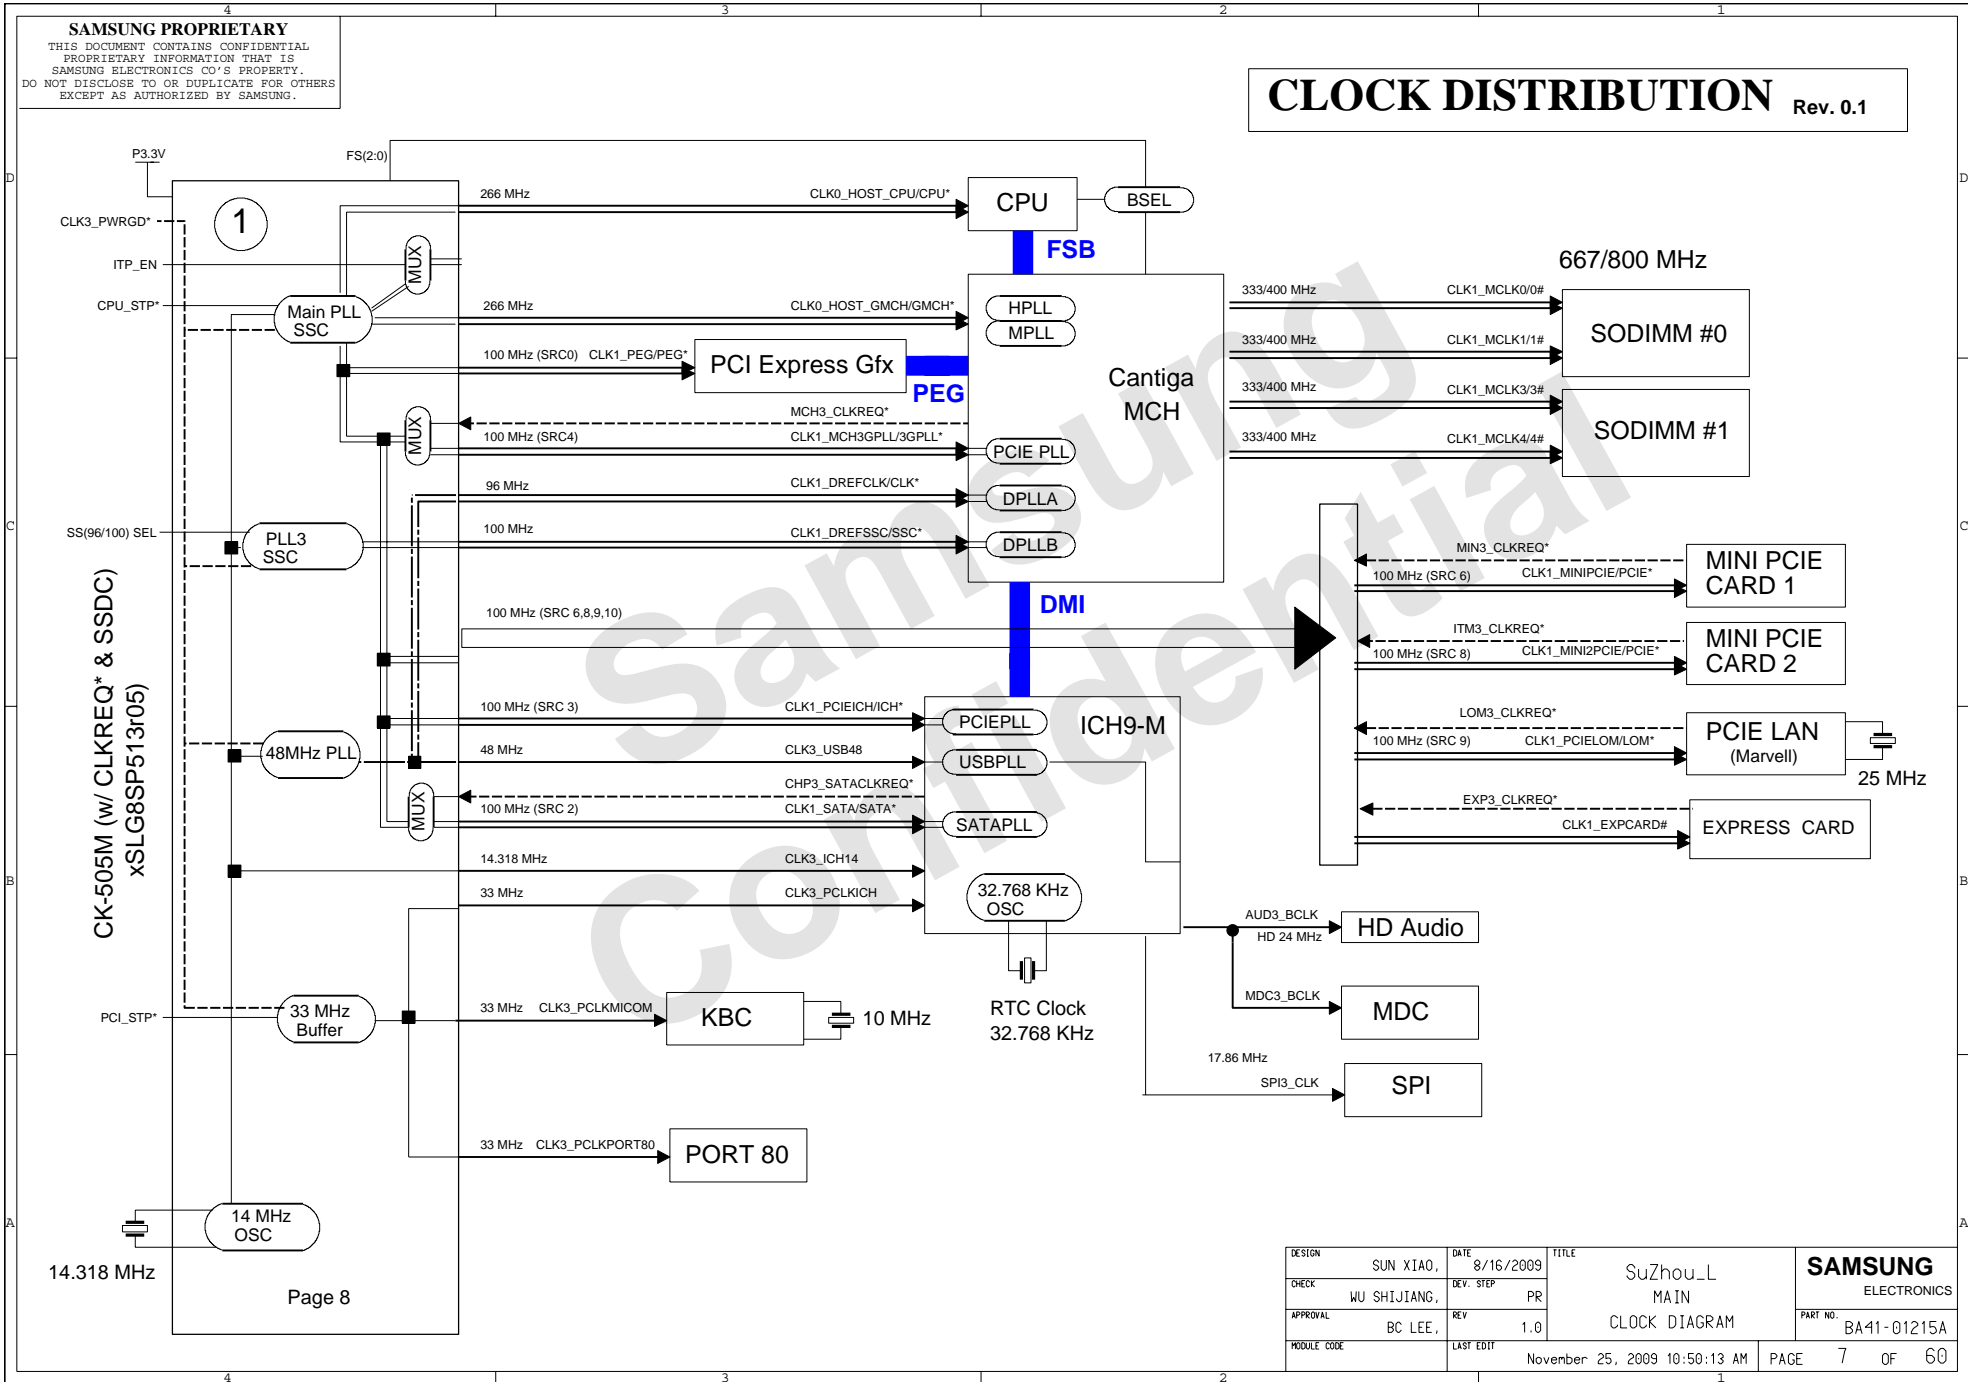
4 3 2 1

SAMSUNG PROPRIETARY
THIS DOCUMENT CONTAINS CONFIDENTIAL PROPRIETARY INFORMATION THAT IS SAMSUNG ELECTRONICS CO'S PROPERTY. DO NOT DISCLOSE TO OR DUPLICATE FOR OTHERS EXCEPT AS AUTHORIZED BY SAMSUNG.

CLOCK DISTRIBUTION Rev. 0.1

D

P3.3V
FS(2:0)
CLK3_PWRGD*
1
ITP_EN
MUX
CPU_STP*
Main PLL SSC
266 MHz
CLK0_HOST_CPU/CPU*
CPU
BSEL
FSB
667/800 MHz
266 MHz
CLK0_HOST_GMCH/GMCH*
HPLL
MPLL
333/400 MHz
CLK1_MCLK0/0#
SODIMM #0
333/400 MHz
CLK1_MCLK1/1#
100 MHz (SRC0) CLK1_PEG/PEG*
PCI Express Gfx
PEG
Cantiga MCH
333/400 MHz
CLK1_MCLK3/3#
SODIMM #1
MCH3_CLKREQ*
MUX
100 MHz (SRC4)
CLK1_MCH3GPLL/3GPLL*
PCIE PLL
333/400 MHz
CLK1_MCLK4/4#
96 MHz
CLK1_DREFCLK/CLK*
DPLLA

C

SS(96/100) SEL
PLL3 SSC
100 MHz
CLK1_DREFSSC/SSC*
DPLLB
MIN3_CLKREQ*
MINI PCIE CARD 1
100 MHz (SRC 6)
CLK1_MINIPCIE/PCIE*
DMI
100 MHz (SRC 6,8,9,10)
ITM3_CLKREQ*
MINI PCIE CARD 2
100 MHz (SRC 8)
CLK1_MINI2PCIE/PCIE*
CK-505M (w/ CLKREQ* & SSDC) xSLG8SP513r05)
100 MHz (SRC 3)
CLK1_PCIEICH/ICH*
PCIEPLL
ICH9-M
LOM3_CLKREQ*
PCIE LAN (Marvell)
100 MHz (SRC 9)
CLK1_PCIELOM/LOM*
48MHz PLL
48 MHz
CLK3_USB48
USBPLL
25 MHz
CHP3_SATACLKREQ*
MUX
100 MHz (SRC 2)
CLK1_SATA/SATA*
SATAPLL
EXP3_CLKREQ*
CLK1_EXPCARD#
EXPRESS CARD

B

14.318 MHz
CLK3_ICH14
33 MHz
CLK3_PCLKICH
32.768 KHz OSC
AUD3_BCLK
HD 24 MHz
HD Audio
PCI_STP*
33 MHz Buffer
33 MHz CLK3_PCLKMICOM
KBC
10 MHz
RTC Clock 32.768 KHz
MDC3_BCLK
MDC
17.86 MHz
SPI3_CLK
SPI
33 MHz CLK3_PCLKPORT80
PORT 80

A

14 MHz OSC
14.318 MHz
Page 8

Samsung Confidential

| DESIGN SUN XIAO, | DATE 8/16/2009 | TITLE SuZhou_L MAIN CLOCK DIAGRAM | SAMSUNG ELECTRONICS |
|---|---|---|---|
| CHECK WU SHIJIANG, | DEV. STEP PR | | PART NO. BA41-01215A |
| APPROVAL BC LEE, | REV 1.0 | | |
| MODULE CODE | LAST EDIT November 25, 2009 10:50:13 AM | | PAGE 7 OF 60 |

4 3 2 1